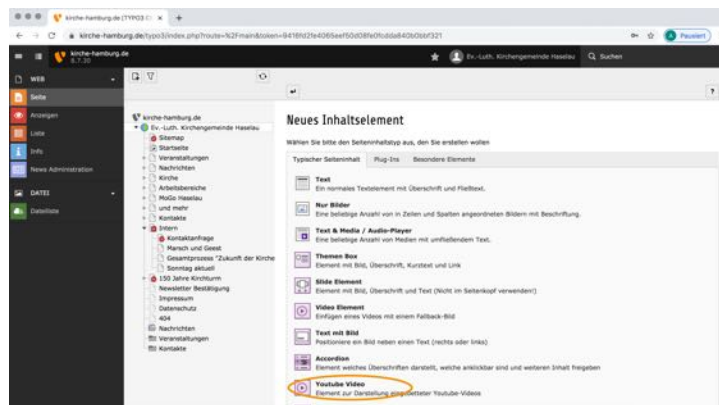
kirche-hamburg.de [TYPO3 C ×   +

← → C  kirche-hamburg.de/typo3/index.php?route=%2Fmain&token=9416fd2fe4065eef60d08fe0fcdda840b0bbf321

Pausiert

kirche-hamburg.de
8.7.30

Ev.-Luth. Kirchengemeinde Haselau   Suchen

WEB
Seite
Anzeigen
Liste
Info
News Administration
DATEI
Dateiliste

kirche-hamburg.de
Ev.-Luth. Kirchengemeinde Haselau
Sitemap
Startseite
Veranstaltungen
Nachrichten
Kirche
Arbeitsbereiche
MoGo Haselau
und mehr
Kontakte
Intern
Kontaktanfrage
Marsch und Geest
Gesamtprozess "Zukunft der Kirche
Sonntag aktuell
150 Jahre Kirchturm
Newsletter Bestätigung
Impressum
Datenschutz
404
Nachrichten
Veranstaltungen
Kontakte

Neues Inhaltselement

Wählen Sie bitte den Seiteninhaltstyp aus, den Sie erstellen wollen

Typischer Seiteninhalt   Plug-Ins   Besondere Elemente

Text
Ein normales Textelement mit Überschrift und Fließtext.

Nur Bilder
Eine beliebige Anzahl von in Zeilen und Spalten angeordneten Bildern mit Beschriftung.

Text & Media / Audio-Player
Eine beliebige Anzahl von Medien mit umfließendem Text.

Themen Box
Element mit Bild, Überschrift, Kurztext und Link

Slide Element
Element mit Bild, Überschrift und Text (Nicht im Seitenkopf verwenden!)

Video Element
Einfügen eines Videos mit einem Fallback-Bild

Text mit Bild
Positioniere ein Bild neben einen Text (rechts oder links)

Accordion
Element welches Überschriften darstellt, welche anklickbar sind und weiteren Inhalt freigeben

Youtube Video
Element zur Darstellung eingebetteter Youtube-Videos